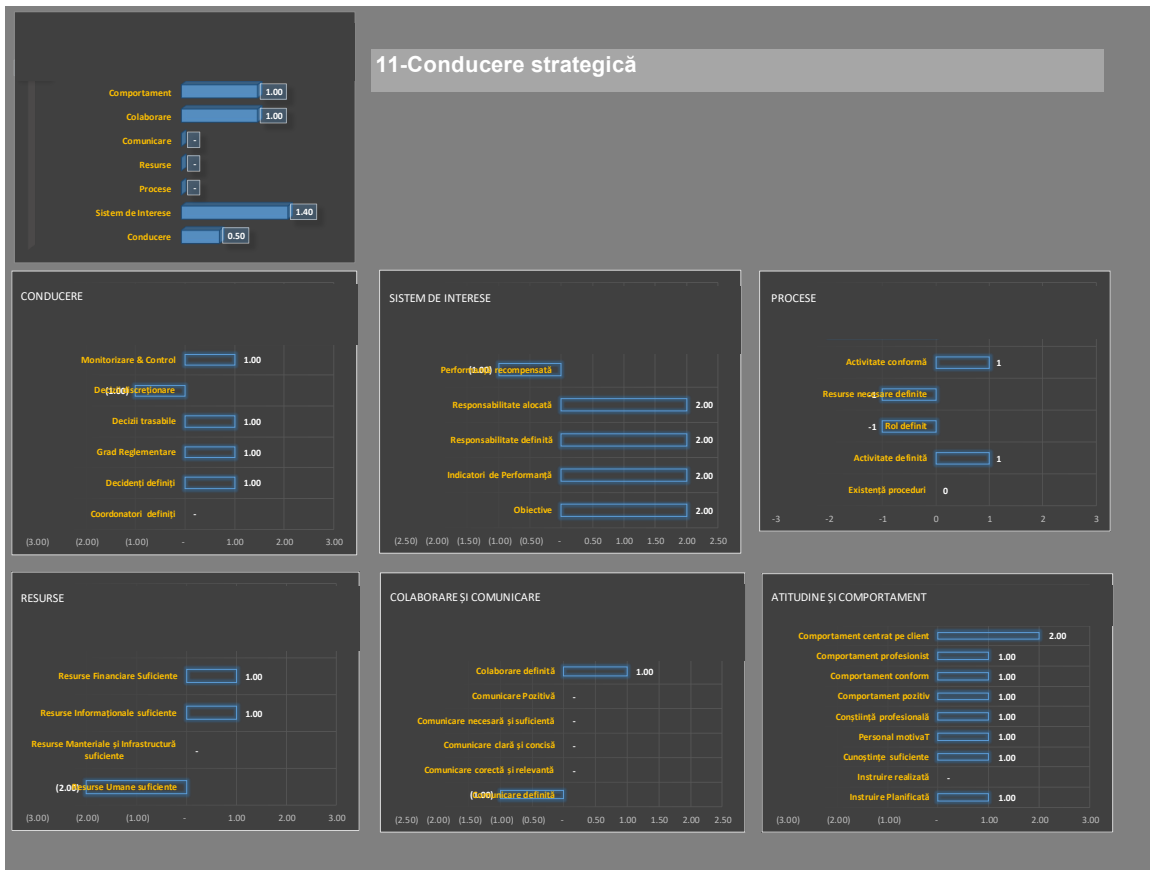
Comportament 1.00
Colaborare 1.00
Comunicare -
Resurse -
Procese -
Sistem de Interese 1.40
Conducere 0.50

11-Conducere strategică

CONDUCERE

Monitorizare & Control 1.00
Decizii discreționare (1.00)
Decizii trasabile 1.00
Grad Reglementare 1.00
Decidenți definiți 1.00
Coordonatori definiți -

(3.00) (2.00) (1.00) - 1.00 2.00 3.00

SISTEM DE INTERESE

Performanță recompensată (1.00)
Responsabilitate alocată 2.00
Responsabilitate definită 2.00
Indicatori de Performanță 2.00
Obiective 2.00

(2.50) (2.00) (1.50) (1.00) (0.50) - 0.50 1.00 1.50 2.00 2.50

PROCESE

Activitate conformă 1
Resurse necesare definite -1
Rol definit -1
Activitate definită 1
Existență proceduri 0

-3 -2 -1 0 1 2 3

RESURSE

Resurse Financiare Suficiente 1.00
Resurse Informaționale suficiente 1.00
Resurse Manteriale și Infrastructură suficiente -
Resurse Umane suficiente (2.00)

(3.00) (2.00) (1.00) - 1.00 2.00 3.00

COLABORARE ȘI COMUNICARE

Colaborare definită 1.00
Comunicare Pozitivă -
Comunicare necesară și suficientă -
Comunicare clară și concisă -
Comunicare corectă și relevantă -
Comunicare definită (1.00)

(2.50) (2.00) (1.50) (1.00) (0.50) - 0.50 1.00 1.50 2.00 2.50

ATITUDINE ȘI COMPORTAMENT

Comportament centrat pe client 2.00
Comportament profesionist 1.00
Comportament conform 1.00
Comportament pozitiv 1.00
Conștiință profesională 1.00
Personal motivaT 1.00
Cunoștințe suficiente 1.00
Instruire realizată -
Instruire Planificată 1.00

(3.00) (2.00) (1.00) - 1.00 2.00 3.00